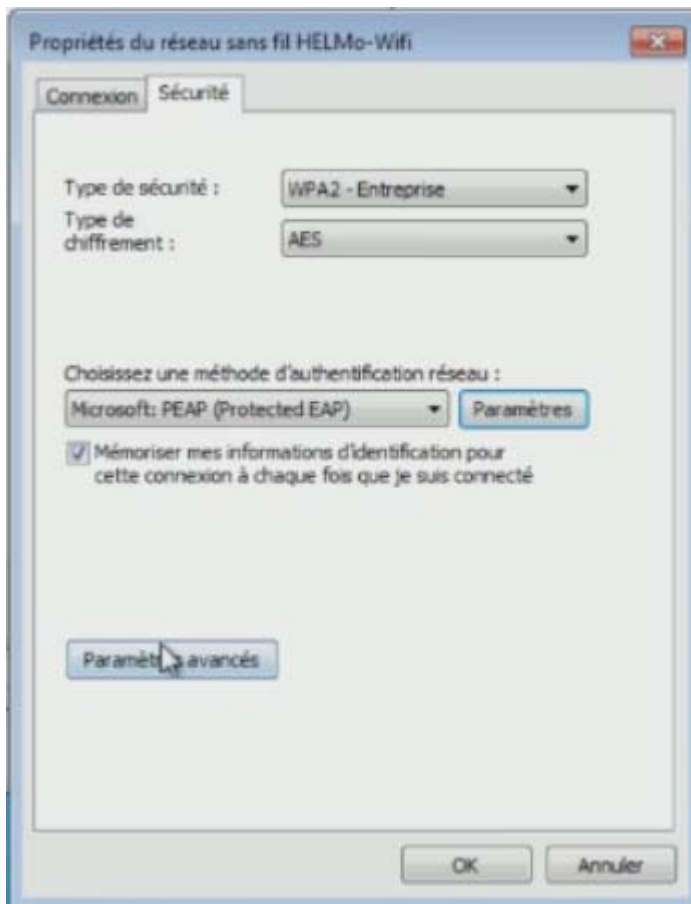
Propriétés du réseau sans fil HELMo-Wifi

Connexion Sécurité

Type de sécurité : WPA2 - Entreprise

Type de chiffrement : AES

Choisissez une méthode d'authentification réseau :

Microsoft: PEAP (Protected EAP) Paramètres

Mémoriser mes informations d'identification pour cette connexion à chaque fois que je suis connecté

Paramèt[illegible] avancés

OK Annuler